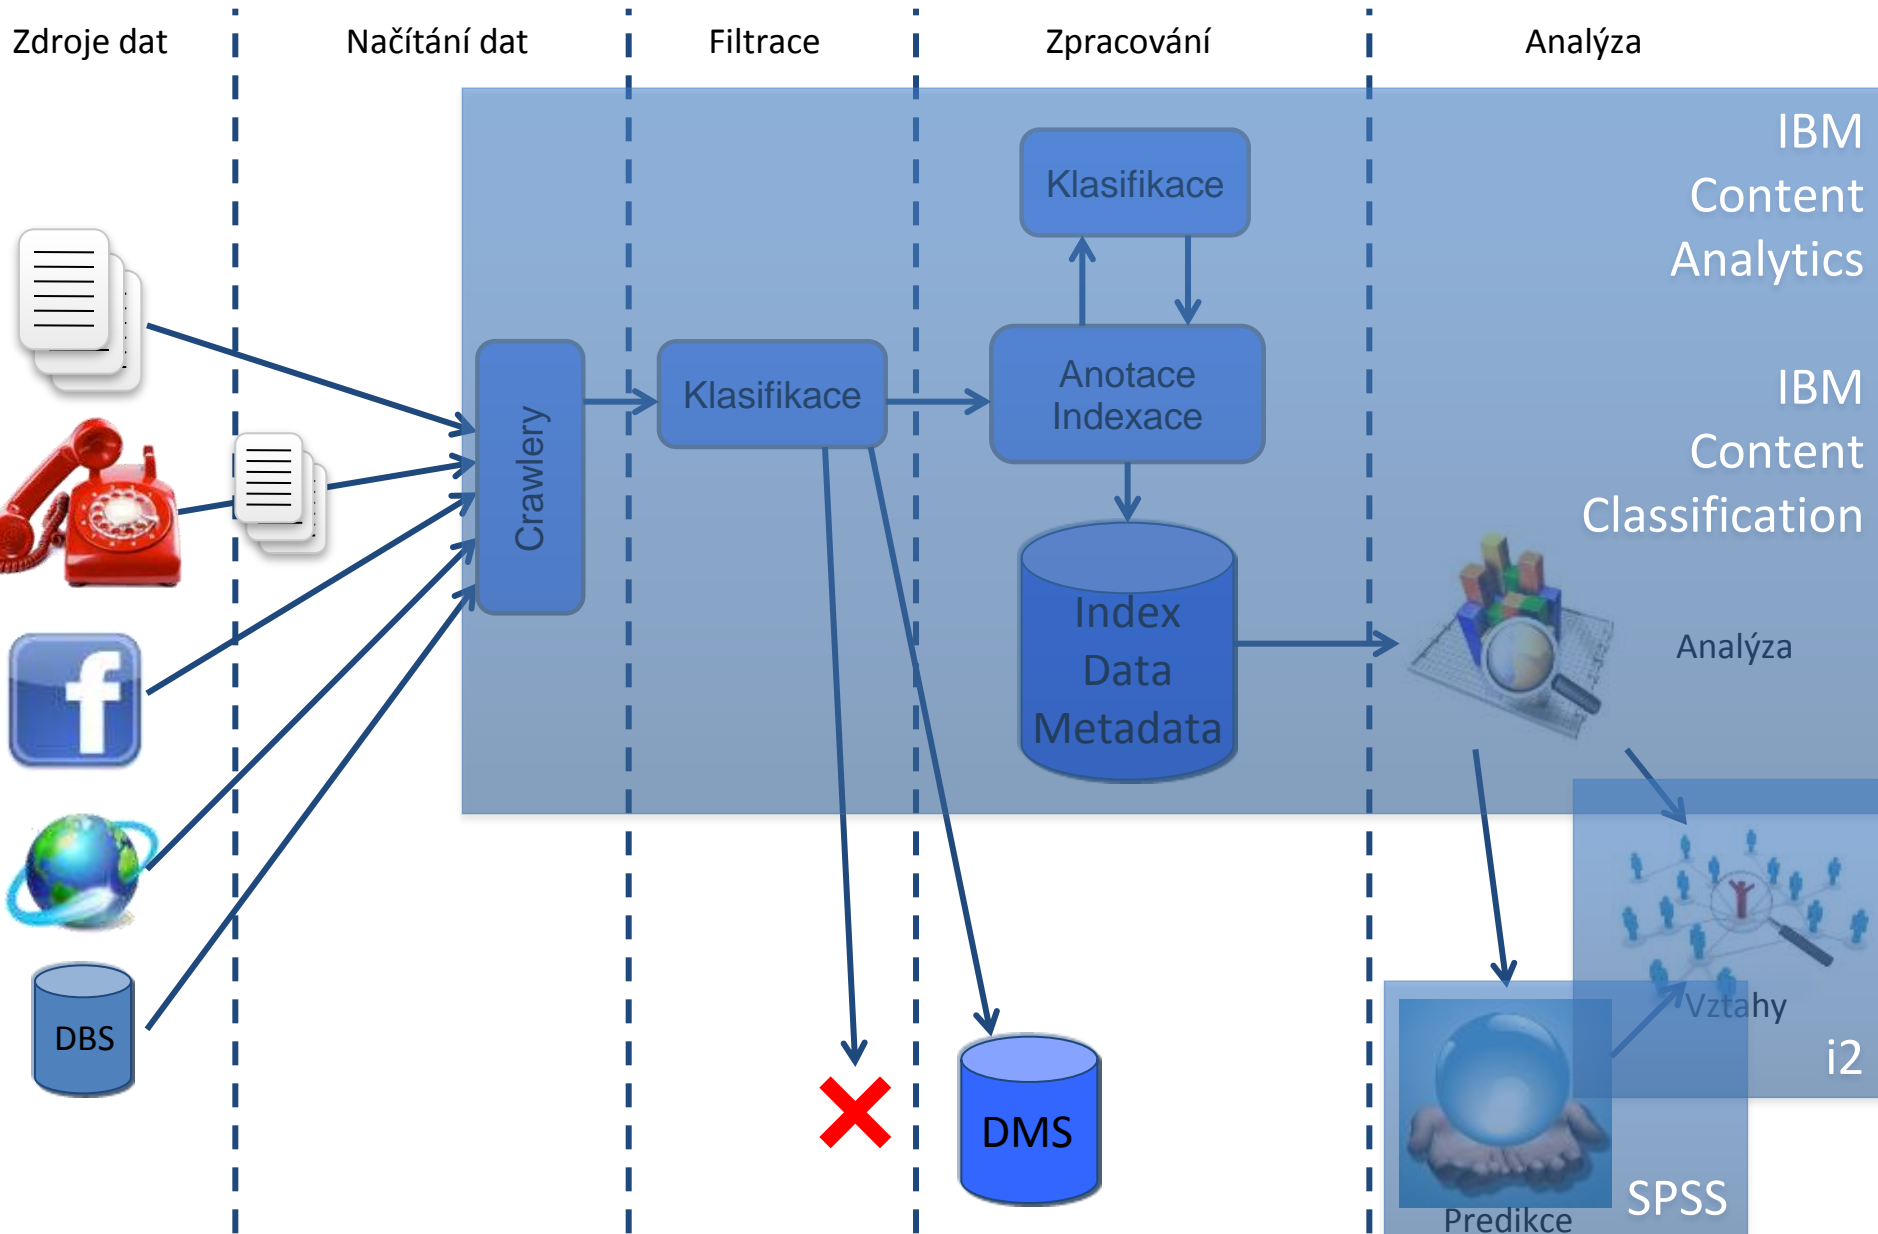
Zdroje dat

Načítání dat

Filtrace

Zpracování

Analýza

IBM Content Analytics

IBM Content Classification

Klasifikace

Anotace Indexace

Crawlery

Klasifikace

Index Data Metadata

Analýza

DBS

DMS

Vztahy

i2

Predikce

SPSS